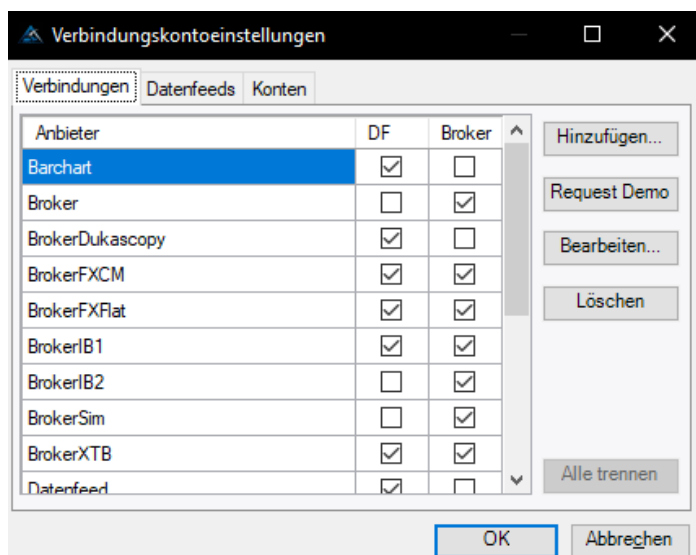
Verbindungskontoeinstellungen

Verbindungen | Datenfeeds | Konten

| Anbieter | DF | Broker |
|---|---|---|
| Barchart | ☑ | ☐ |
| Broker | ☐ | ☑ |
| BrokerDukascopy | ☑ | ☐ |
| BrokerFXCM | ☑ | ☑ |
| BrokerFXFlat | ☑ | ☑ |
| BrokerIB1 | ☑ | ☑ |
| BrokerIB2 | ☐ | ☑ |
| BrokerSim | ☐ | ☑ |
| BrokerXTB | ☑ | ☑ |
| Datenfeed | ☑ | ☐ |

Hinzufügen...
Request Demo
Bearbeiten...
Löschen
Alle trennen

OK
Abbrechen